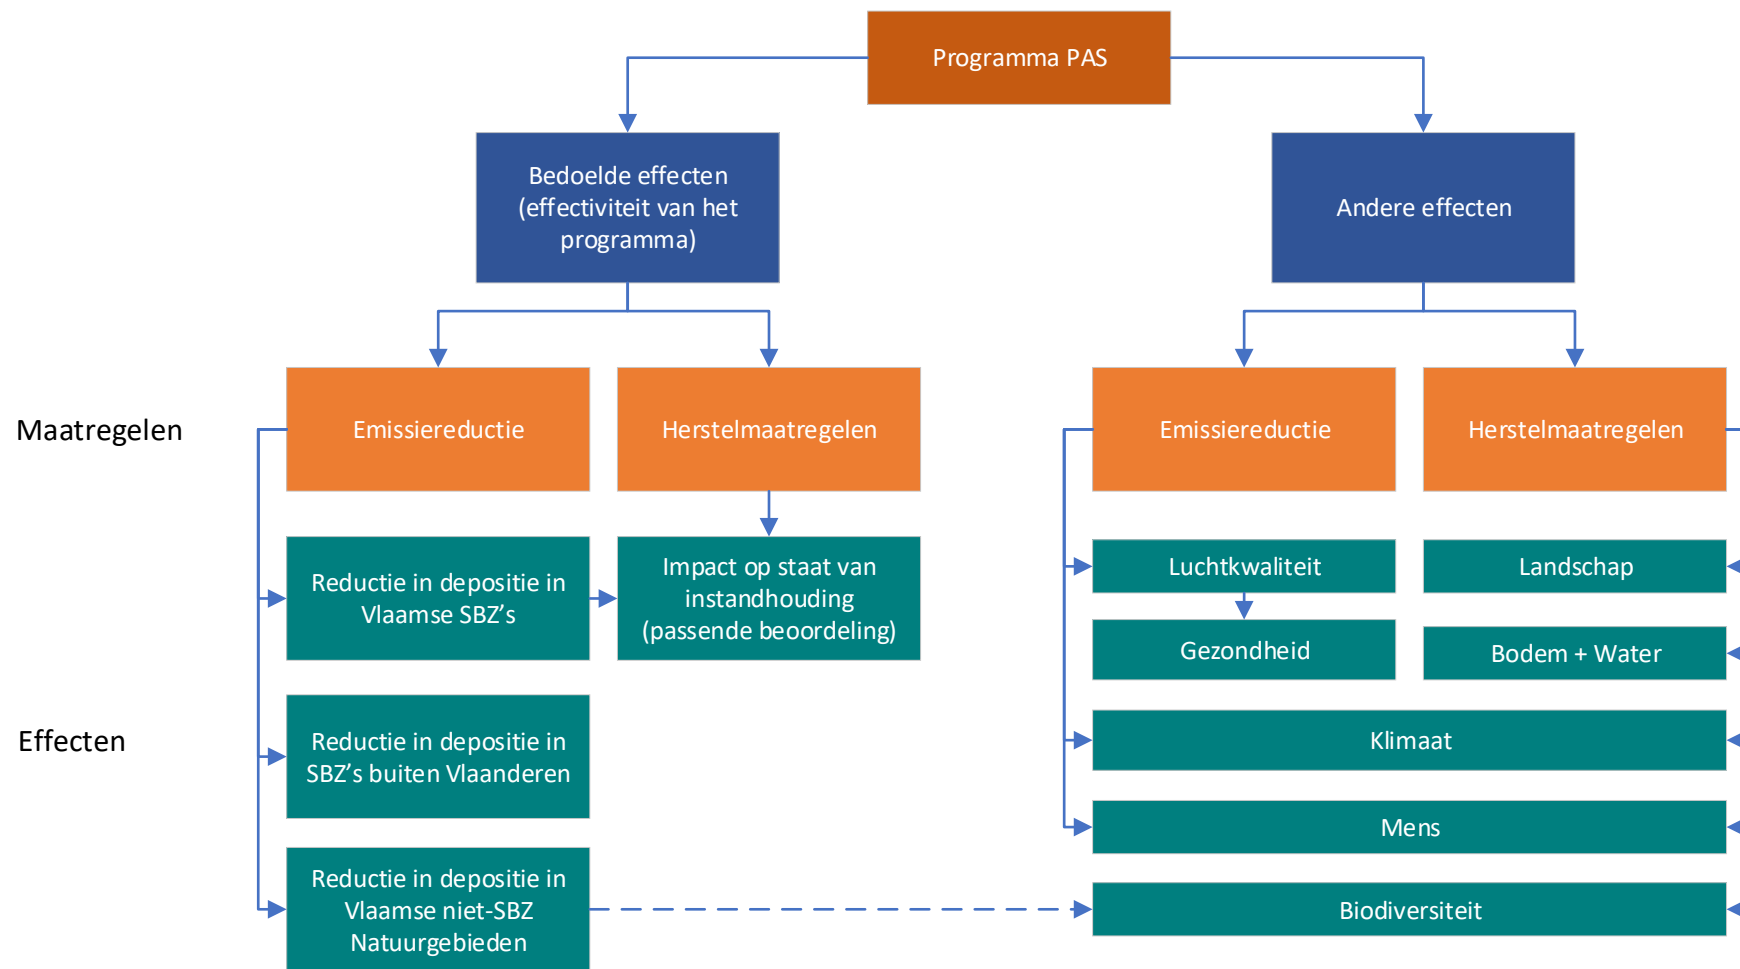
Programma PAS

Bedoelde effecten (effectiviteit van het programma)

Andere effecten

Maatregelen

Emissiereductie

Herstelmaatregelen

Emissiereductie

Herstelmaatregelen

Reductie in depositie in Vlaamse SBZ's

Impact op staat van instandhouding (passende beoordeling)

Luchtkwaliteit

Landschap

Gezondheid

Bodem + Water

Effecten

Reductie in depositie in SBZ's buiten Vlaanderen

Klimaat

Mens

Reductie in depositie in Vlaamse niet-SBZ Natuurgebieden

Biodiversiteit